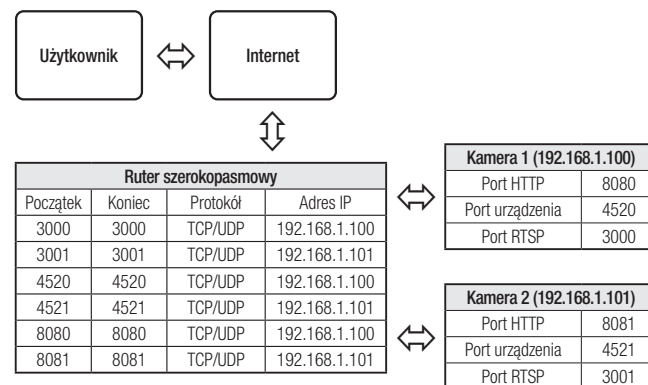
Użytkownik

Internet

| Ruter szerokopasmowy | | | |
|---|---|---|---|
| Początek | Koniec | Protokół | Adres IP |
| 3000 | 3000 | TCP/UDP | 192.168.1.100 |
| 3001 | 3001 | TCP/UDP | 192.168.1.101 |
| 4520 | 4520 | TCP/UDP | 192.168.1.100 |
| 4521 | 4521 | TCP/UDP | 192.168.1.101 |
| 8080 | 8080 | TCP/UDP | 192.168.1.100 |
| 8081 | 8081 | TCP/UDP | 192.168.1.101 |

| Kamera 1 (192.168.1.100) | |
|---|---|
| Port HTTP | 8080 |
| Port urządzenia | 4520 |
| Port RTSP | 3000 |

| Kamera 2 (192.168.1.101) | |
|---|---|
| Port HTTP | 8081 |
| Port urządzenia | 4521 |
| Port RTSP | 3001 |